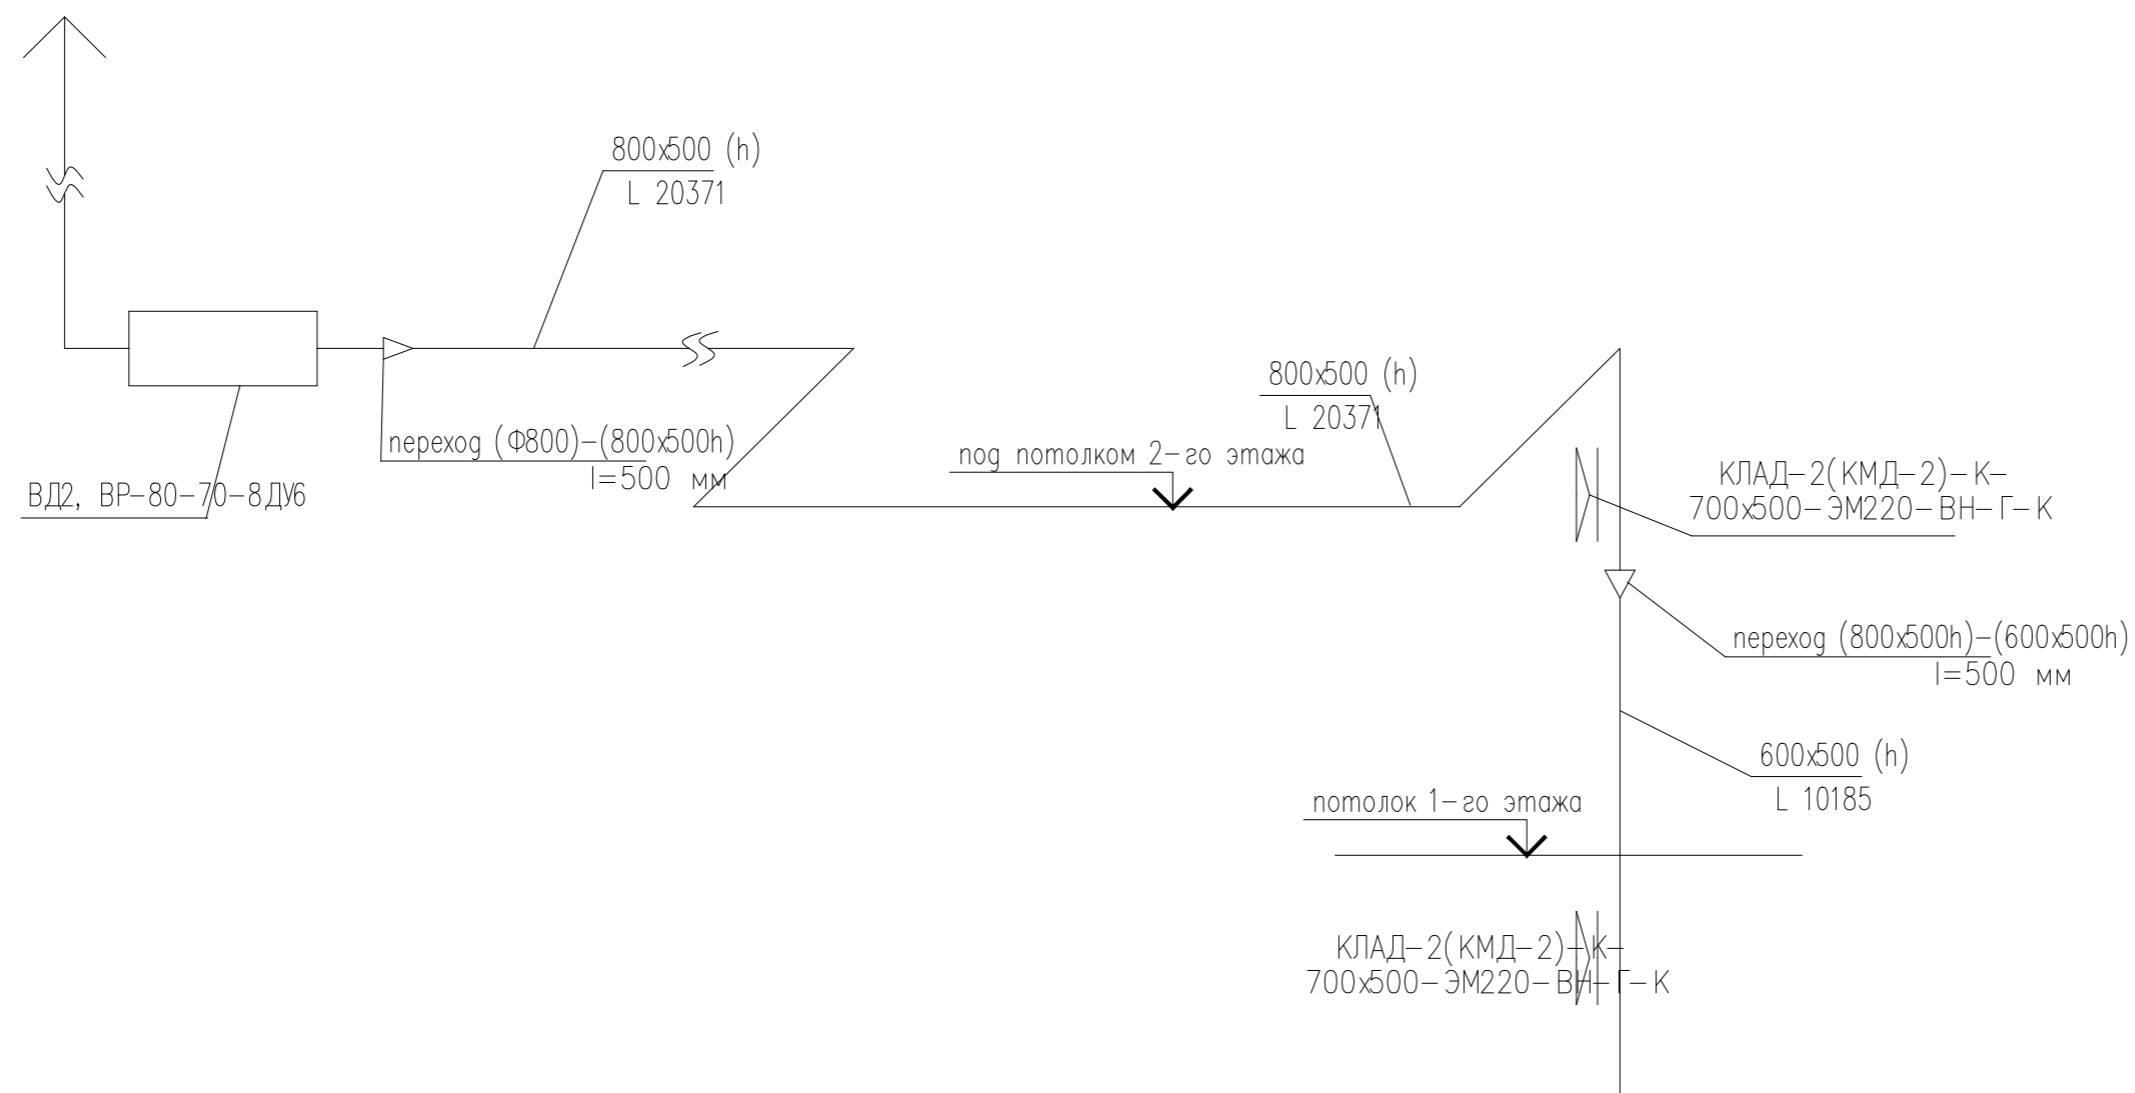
800x500 (h)
L 20371

ВД2, ВР-80-70-8ДУ6

переход (Ф800)-(800x500h)
l=500 мм

под потолком 2-го этажа

800x500 (h)
L 20371

КЛАД-2(КМД-2)-К-
700x500-ЭМ220-ВН-Г-К

переход (800x500h)-(600x500h)
l=500 мм

600x500 (h)
L 10185

потолок 1-го этажа

КЛАД-2(КМД-2)-К-
700x500-ЭМ220-ВН-Г-К